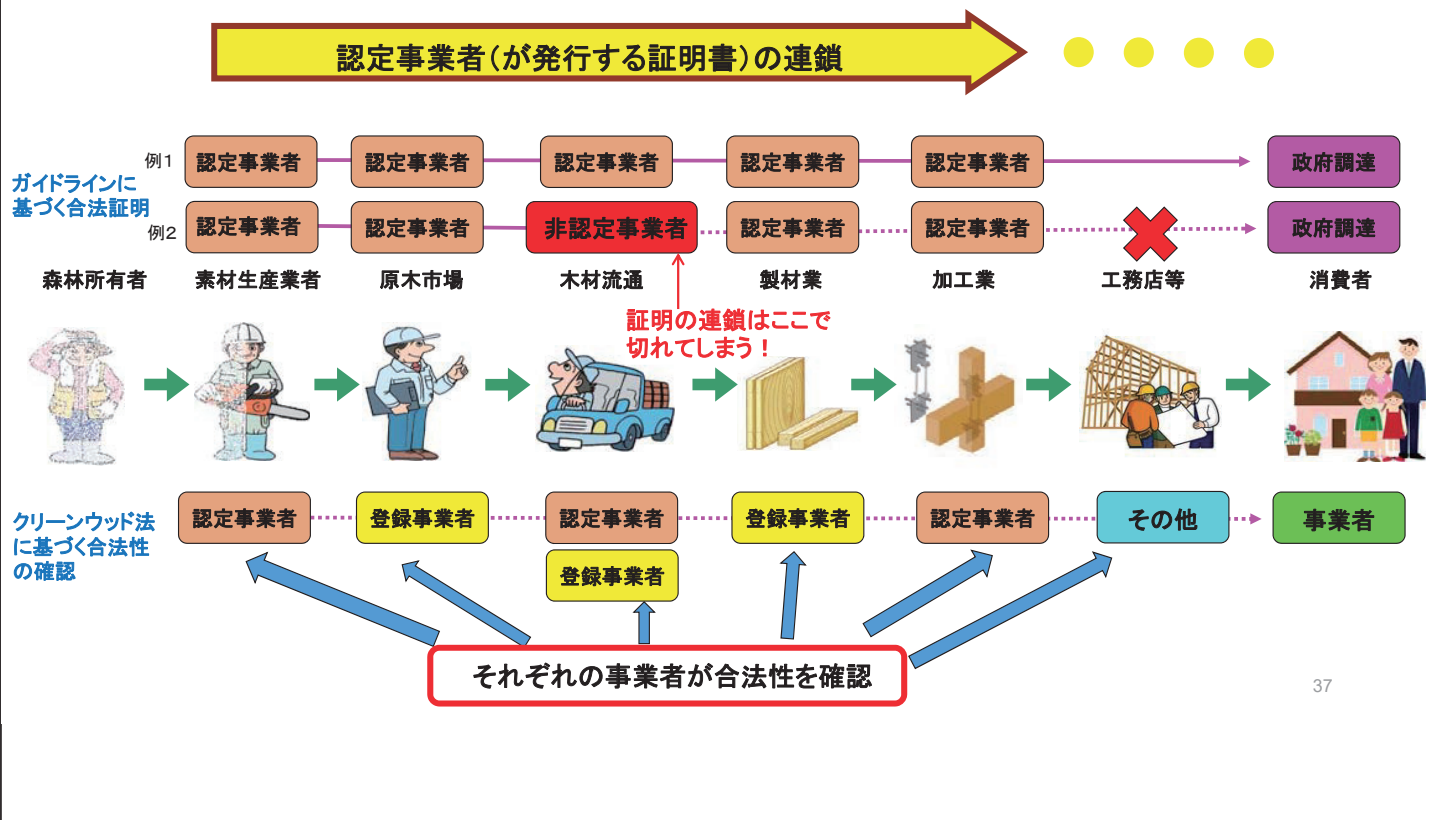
認定事業者(が発行する証明書)の連鎖

ガイドラインに基づく合法証明

例1 認定事業者 認定事業者 認定事業者 認定事業者 認定事業者 政府調達

例2 認定事業者 認定事業者 非認定事業者 認定事業者 認定事業者 政府調達

森林所有者 素材生産業者 原木市場 木材流通 製材業 加工業 工務店等 消費者

証明の連鎖はここで切れてしまう!

クリーンウッド法に基づく合法性の確認

認定事業者 登録事業者 認定事業者 登録事業者 登録事業者 認定事業者 その他 事業者

それぞれの事業者が合法性を確認

37